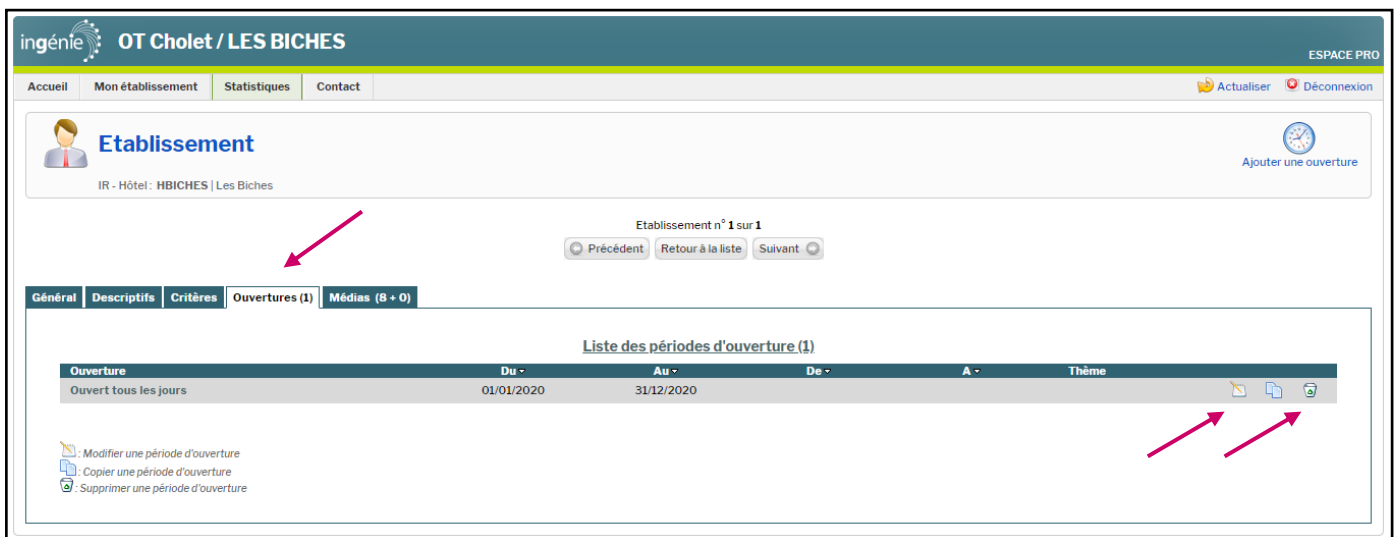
ingénie OT Cholet / LES BICHES

ESPACE PRO

Accueil | Mon établissement | Statistiques | Contact

Actualiser Déconnexion

Etablissement

IR - Hôtel : HBICHES | Les Biches

Ajouter une ouverture

Etablissement n° 1 sur 1

Précédent | Retour à la liste | Suivant

Général | Descriptifs | Critères | Ouvertures (1) | Médias (8 + 0)

Liste des périodes d'ouverture (1)

| Ouverture | Du | Au | De | A | Thème |
|---|---|---|---|---|---|
| Ouvert tous les jours | 01/01/2020 | 31/12/2020 | | | |

: Modifier une période d'ouverture
: Copier une période d'ouverture
: Supprimer une période d'ouverture